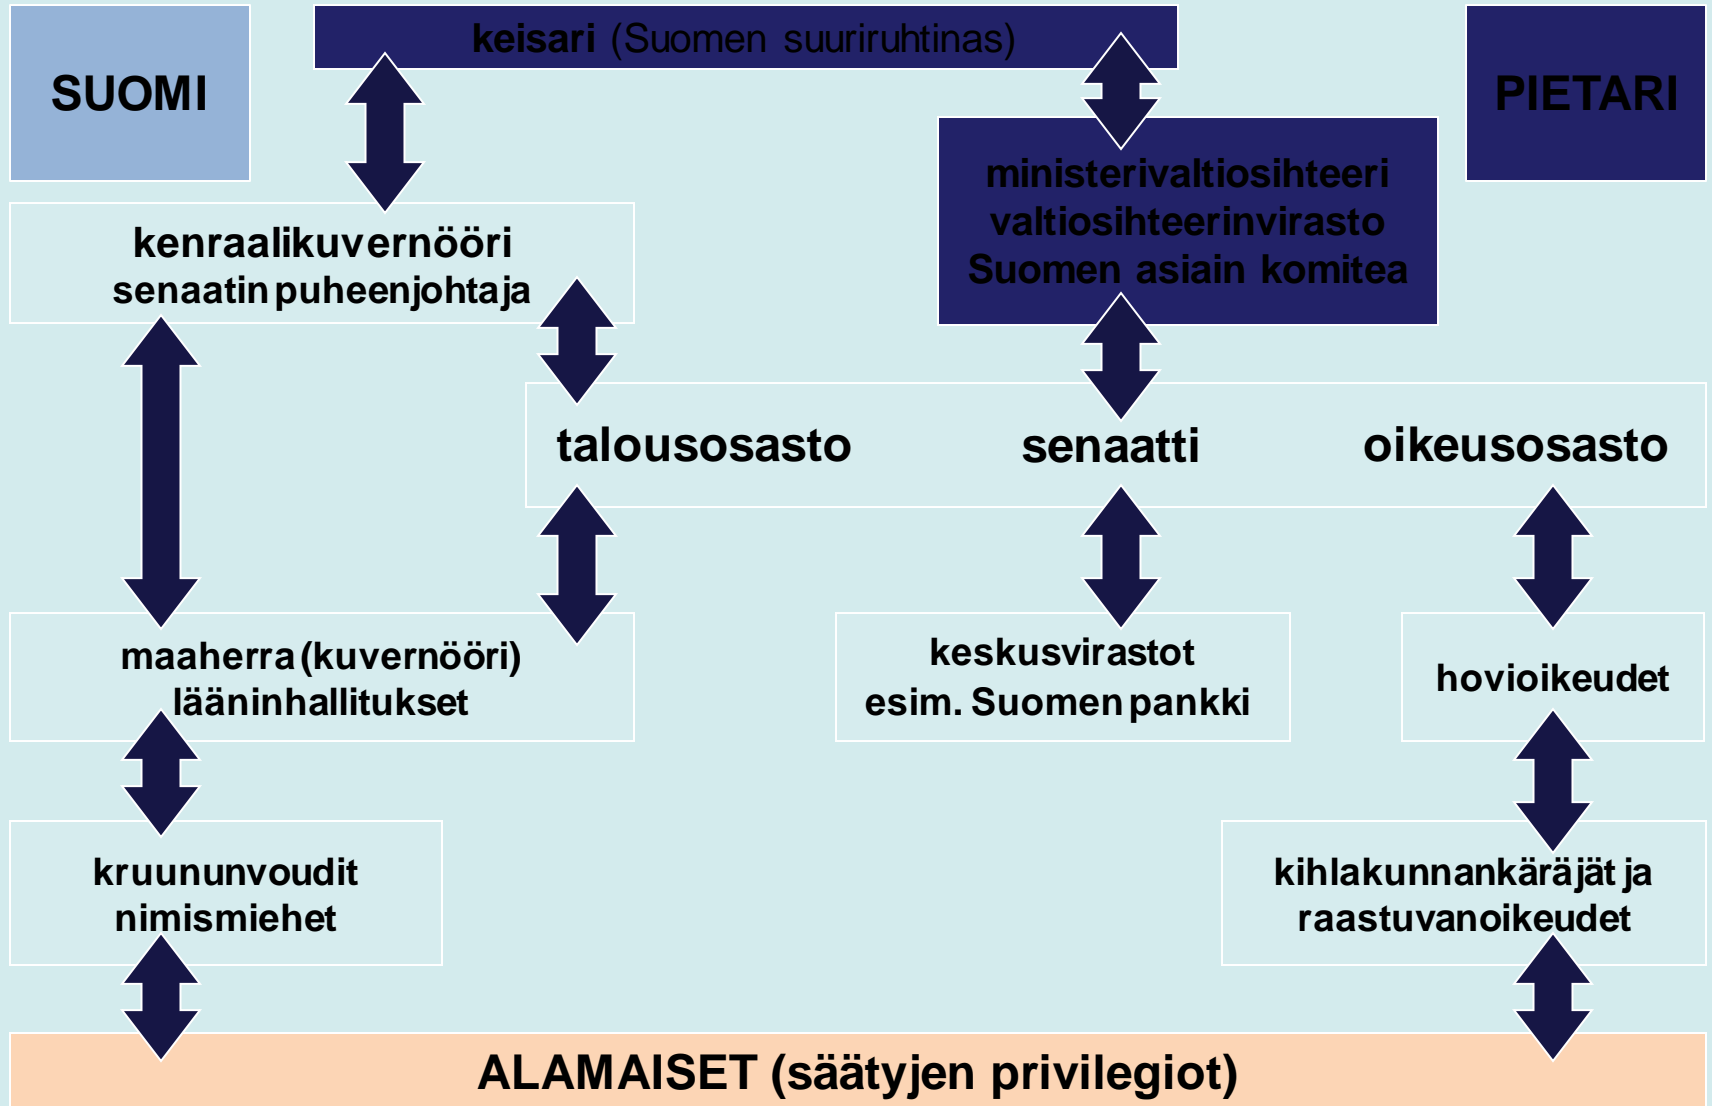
SUOMI

keisari (Suomen suuriruhtinas)

PIETARI

kenraalikuvernööri
senaatin puheenjohtaja

ministerivaltiosihteeri
valtiosihteerinvirasto
Suomen asiain komitea

talousosasto

senaatti

oikeusosasto

maaherra (kuvernööri)
lääninhallitukset

keskusvirastot
esim. Suomen pankki

hovioikeudet

kruununvoudit
nimismiehet

kihlakunnankäräjät ja
raastuvanoikeudet

ALAMAISET (säätyjen privilegiot)